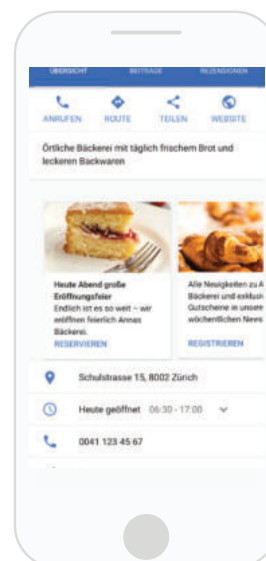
ÜBERSICHT BEITRÄGE REZENSIONEN

ANRUFEN ROUTE TEILEN WEBSITE

Örtliche Bäckerei mit täglich frischem Brot und leckeren Backwaren

Heute Abend große Eröffnungsfeier
Endlich ist es so weit – wir eröffnen feierlich Annas Bäckerei.
RESERVIEREN

Alle Neuigkeiten zu A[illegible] Bäckerei und exklusi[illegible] Gutscheine in unsere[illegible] wöchentlichen News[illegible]
REGISTRIEREN

Schulstrasse 15, 8002 Zürich

Heute geöffnet 06:30 - 17:00

0041 123 45 67